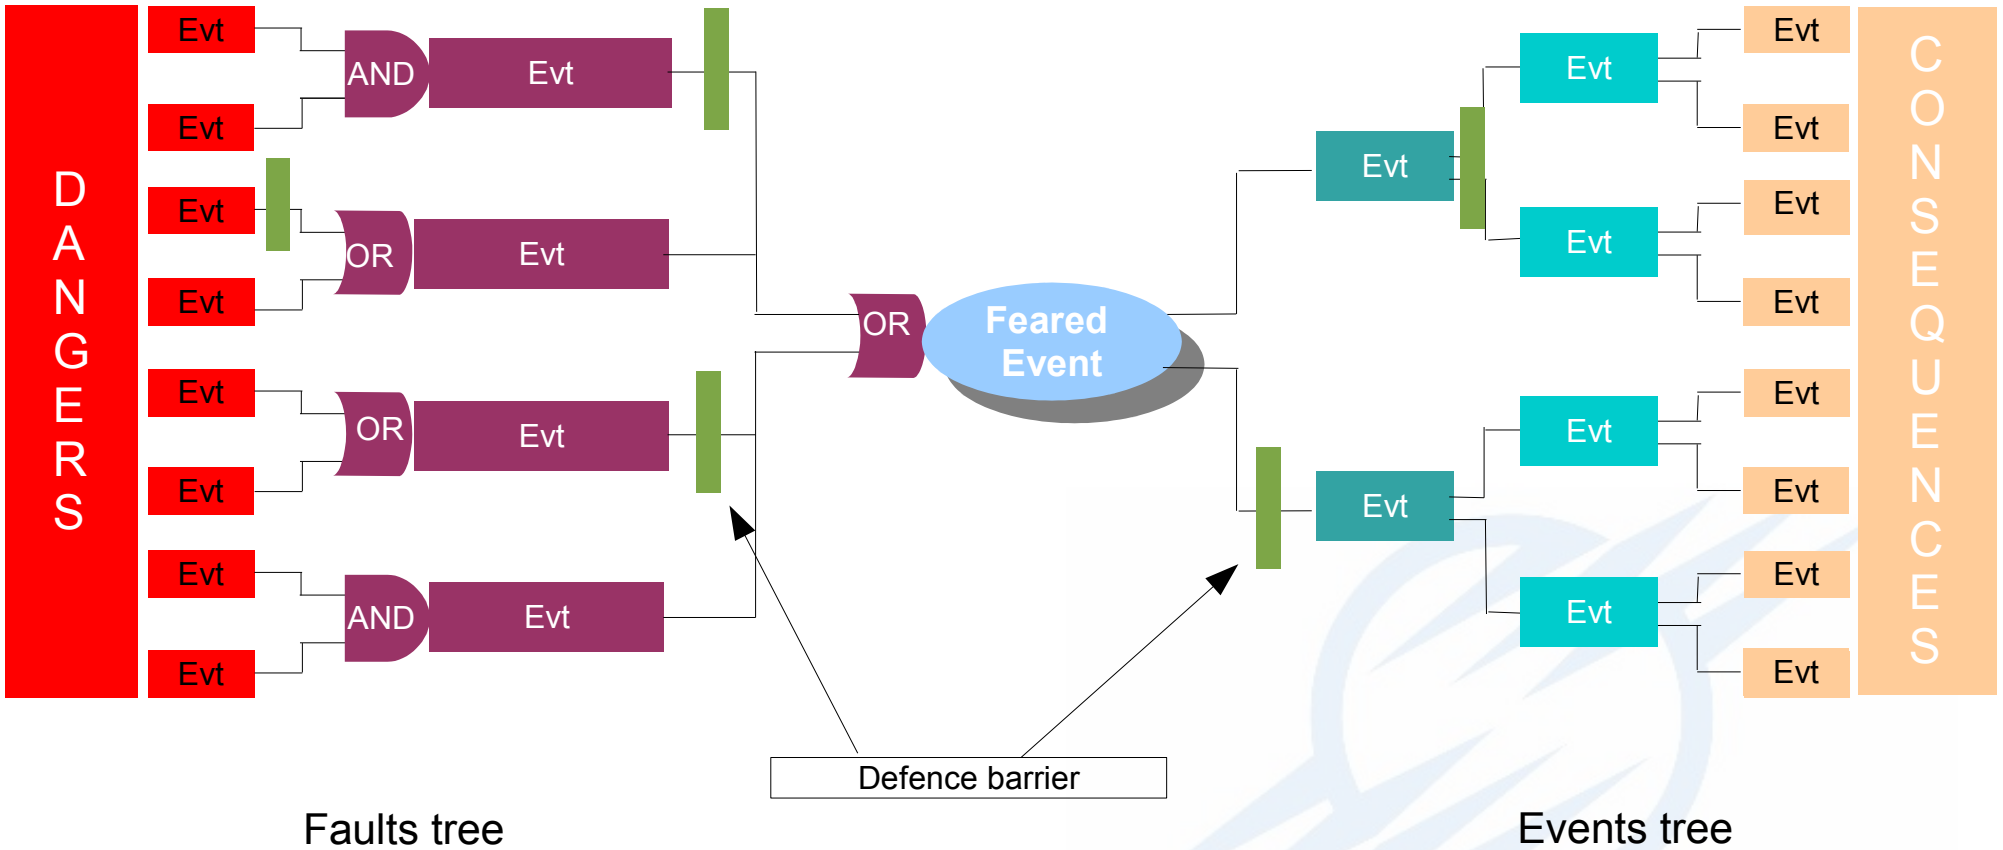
DANGERS

Evt
Evt
Evt
Evt
Evt
Evt
Evt
Evt

AND
Evt
OR
Evt
OR
Evt
AND
Evt

OR

Feared Event

Evt
Evt
Evt
Evt
Evt
Evt

Evt
Evt
Evt
Evt
Evt
Evt
Evt
Evt

CONSEQUENCES

Defence barrier

Faults tree

Events tree